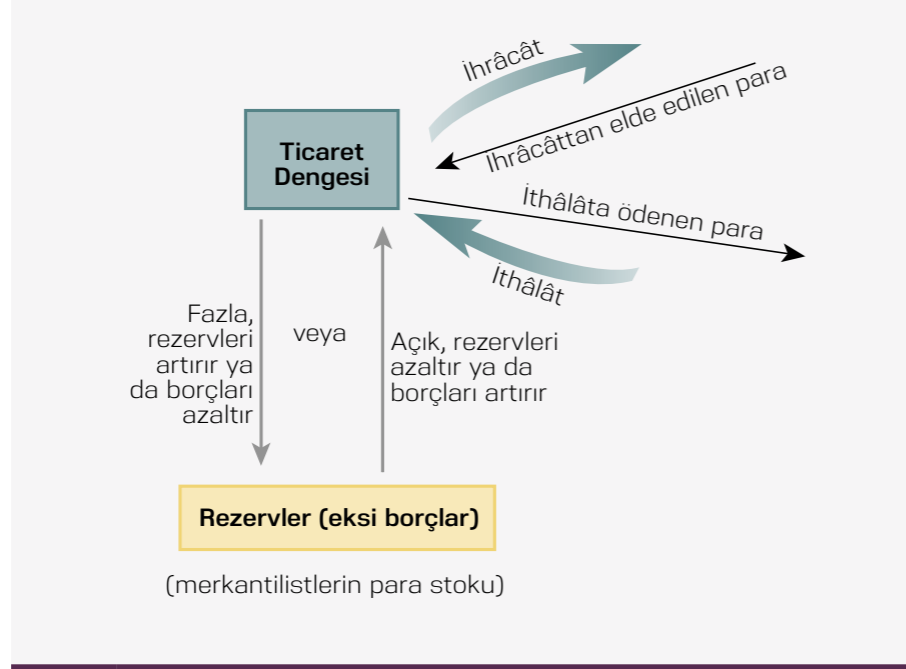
İhrâcât

İhrâcâttan elde edilen para

Ticaret Dengesi

İthâlâta ödenen para

İthâlât

Fazla, rezervleri artırır ya da borçları azaltır

veya

Açık, rezervleri azaltır ya da borçları artırır

Rezervler (eksi borçlar)

(merkantilistlerin para stoku)